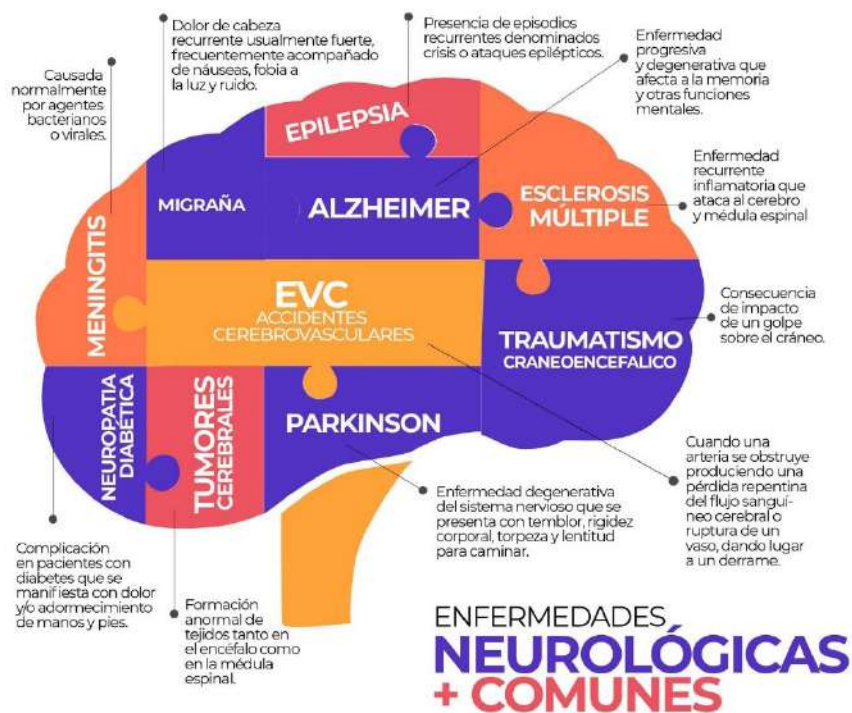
Causada normalmente por agentes bacterianos o virales.

Dolor de cabeza recurrente usualmente fuerte, frecuentemente acompañado de náuseas, fobia a la luz y ruido.

Presencia de episodios recurrentes denominados crisis o ataques epilépticos.

Enfermedad progresiva y degenerativa que afecta a la memoria y otras funciones mentales.

Enfermedad recurrente inflamatoria que ataca al cerebro y médula espinal

EPILEPSIA

MIGRAÑA

ALZHEIMER

ESCLEROSIS MÚLTIPLE

MENINGITIS

EVC ACCIDENTES CEREBROVASCULARES

Consecuencia de impacto de un golpe sobre el cráneo.

TRAUMATISMO CRANEOENCEFALICO

NEUROPATIA DIABÉTICA

TUMORES CEREBRALES

PARKINSON

Cuando una arteria se obstruye produciendo una pérdida repentina del flujo sanguíneo cerebral o ruptura de un vaso, dando lugar a un derrame.

Enfermedad degenerativa del sistema nervioso que se presenta con temblor, rigidez corporal, torpeza y lentitud para caminar.

Complicación en pacientes con diabetes que se manifiesta con dolor y/o adormecimiento de manos y pies.

Formación anormal de tejidos tanto en el encéfalo como en la médula espinal.

ENFERMEDADES NEUROLÓGICAS + COMUNES